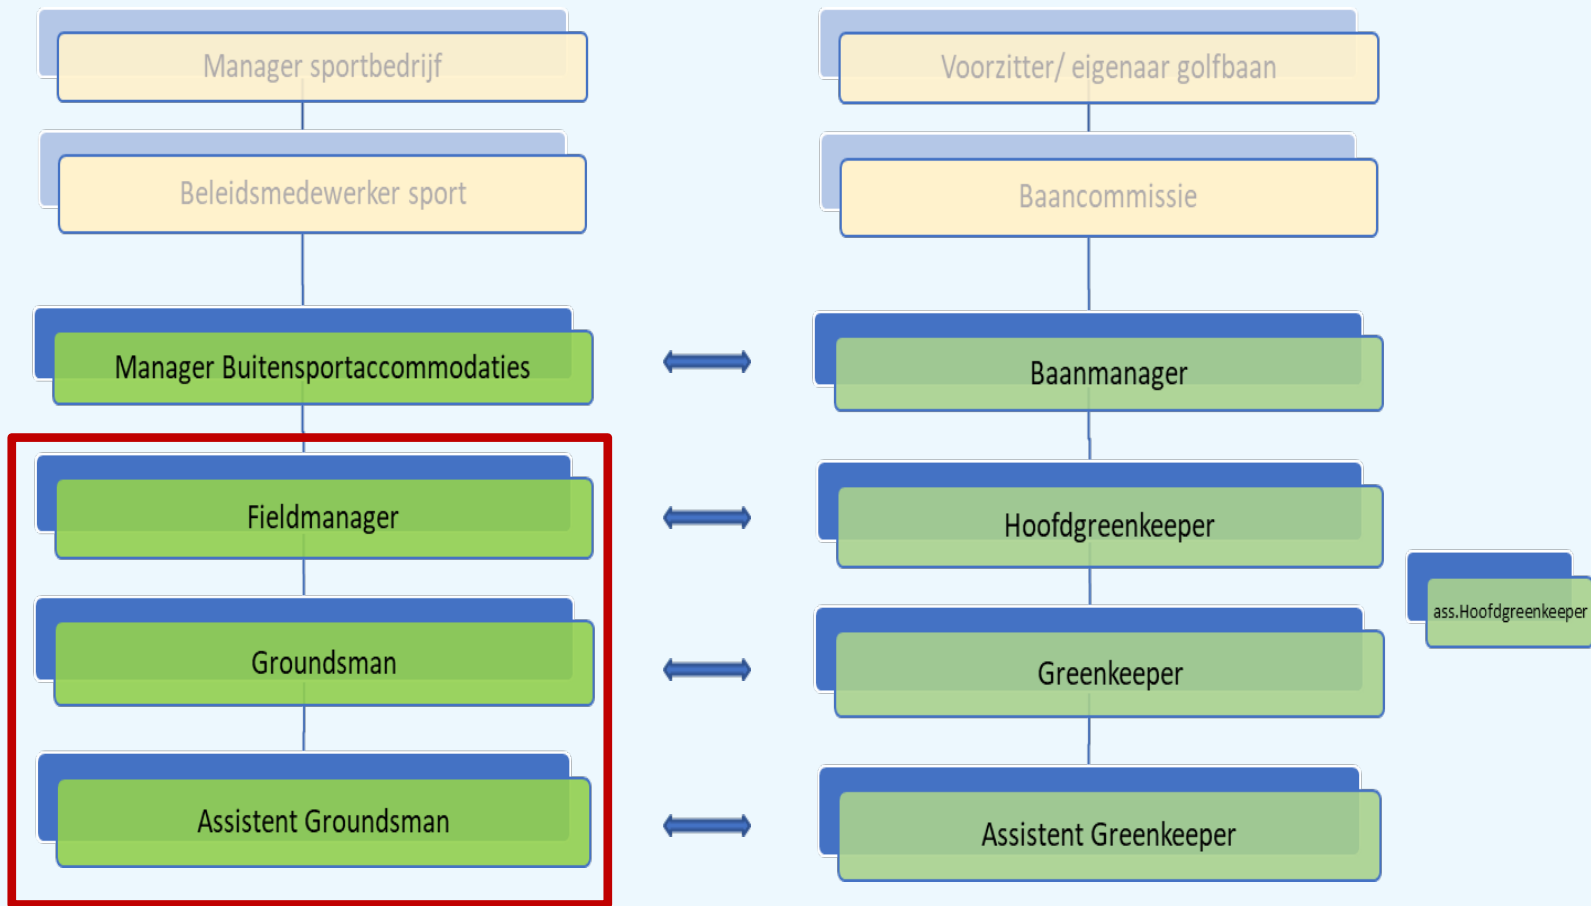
Manager sportbedrijf

Beleidsmedewerker sport

Manager Buitensportaccommodaties

Fieldmanager

Groundsman

Assistent Groundsman

Voorzitter/ eigenaar golfbaan

Baancommissie

Baanmanager

Hoofdgreenkeeper

ass.Hoofdgreenkeeper

Greenkeeper

Assistent Greenkeeper